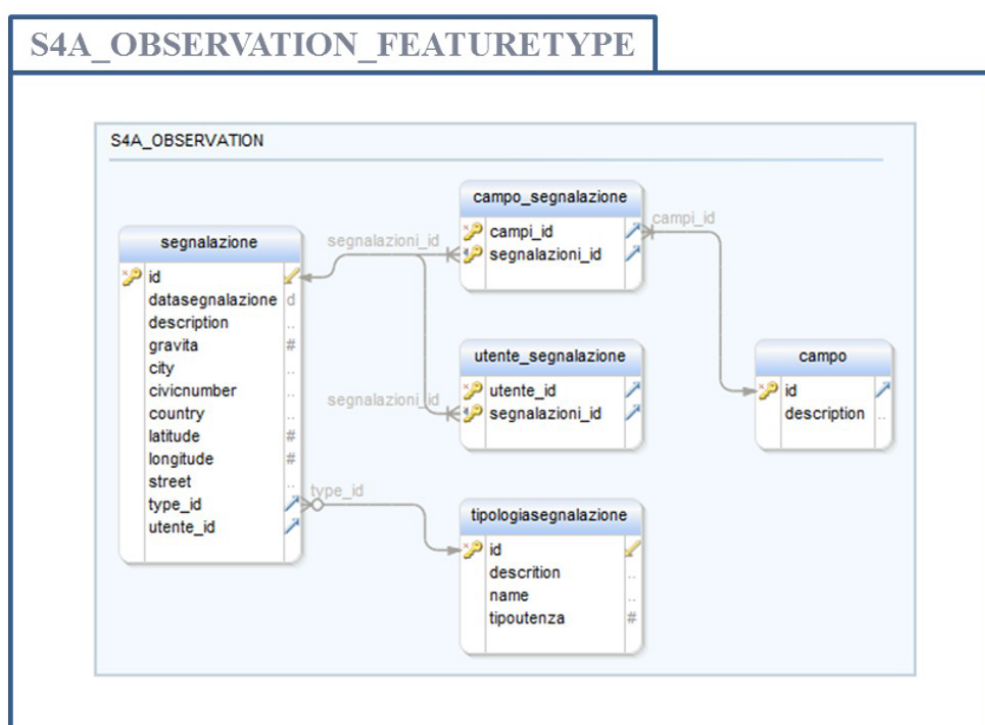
S4A_OBSERVATION_FEATURETYPE

S4A_OBSERVATION

segnalazione
id
datasegnalazione
description
gravita
city
civicnumber
country
latitude
longitude
street
type_id
utente_id

segnalazioni_id

campo_segnalazione
campi_id
segnalazioni_id

campi_id

utente_segnalazione
utente_id
segnalazioni_id

segnalazioni_id

campo
id
description

type_id

tipologiasegnalazione
id
descrition
name
tipoutenza